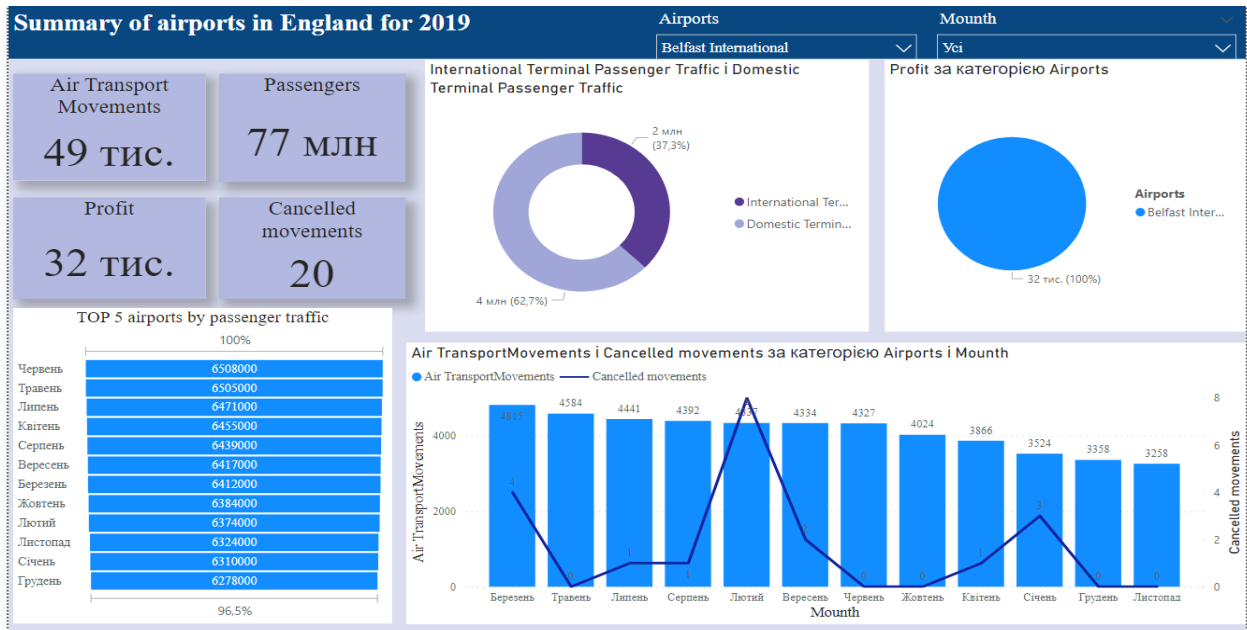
Summary of airports in England for 2019

Airports
Belfast International

Mounth
Усі

Air Transport Movements
49 тис.

Passengers
77 млн

Profit
32 тис.

Cancelled movements
20

International Terminal Passenger Traffic і Domestic Terminal Passenger Traffic

2 млн (37,3%)
4 млн (62,7%)

International Ter...
Domestic Termin...

Profit за категорією Airports

Airports
Belfast Inter...

32 тис. (100%)

TOP 5 airports by passenger traffic

100%

| | |
|---|---|
| Червень | 6508000 |
| Травень | 6505000 |
| Липень | 6471000 |
| Квітень | 6455000 |
| Серпень | 6439000 |
| Вересень | 6417000 |
| Березень | 6412000 |
| Жовтень | 6384000 |
| Лютий | 6374000 |
| Листопад | 6324000 |
| Січень | 6310000 |
| Грудень | 6278000 |

96,5%

Air TransportMovements і Cancelled movements за категорією Airports і Mounth

Air TransportMovements
Cancelled movements

Air TransportMovements
4000
2000
0

Cancelled movements
8
6
4
2
0

4815 4584 4441 4392 4337 4334 4327 4024 3866 3524 3358 3258

4 0 1 1 8 2 0 0 1 3 0 0

Березень Травень Липень Серпень Лютий Вересень Червень Жовтень Квітень Січень Грудень Листопад

Mounth